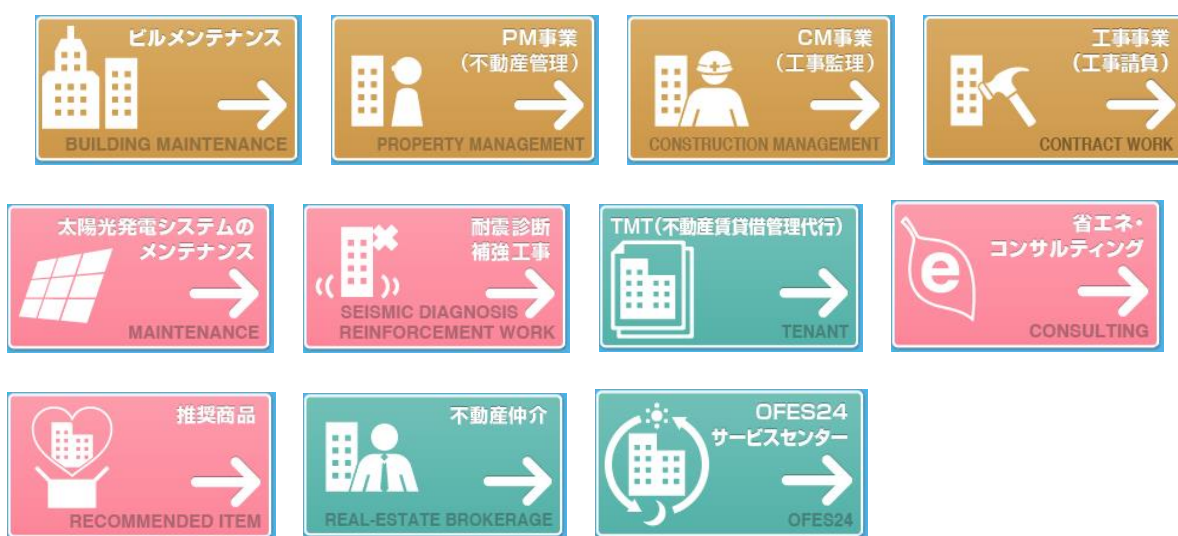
ビルメンテナンス
BUILDING MAINTENANCE

PM事業
（不動産管理）
PROPERTY MANAGEMENT

CM事業
（工事監理）
CONSTRUCTION MANAGEMENT

工事事業
（工事請負）
CONTRACT WORK

太陽光発電システムの
メンテナンス
MAINTENANCE

耐震診断
補強工事
SEISMIC DIAGNOSIS
REINFORCEMENT WORK

TMT(不動産賃貸借管理代行)
TENANT

省エネ・
コンサルティング
e
CONSULTING

推奨商品
RECOMMENDED ITEM

不動産仲介
REAL-ESTATE BROKERAGE

OFES24
サービスセンター
OFES24